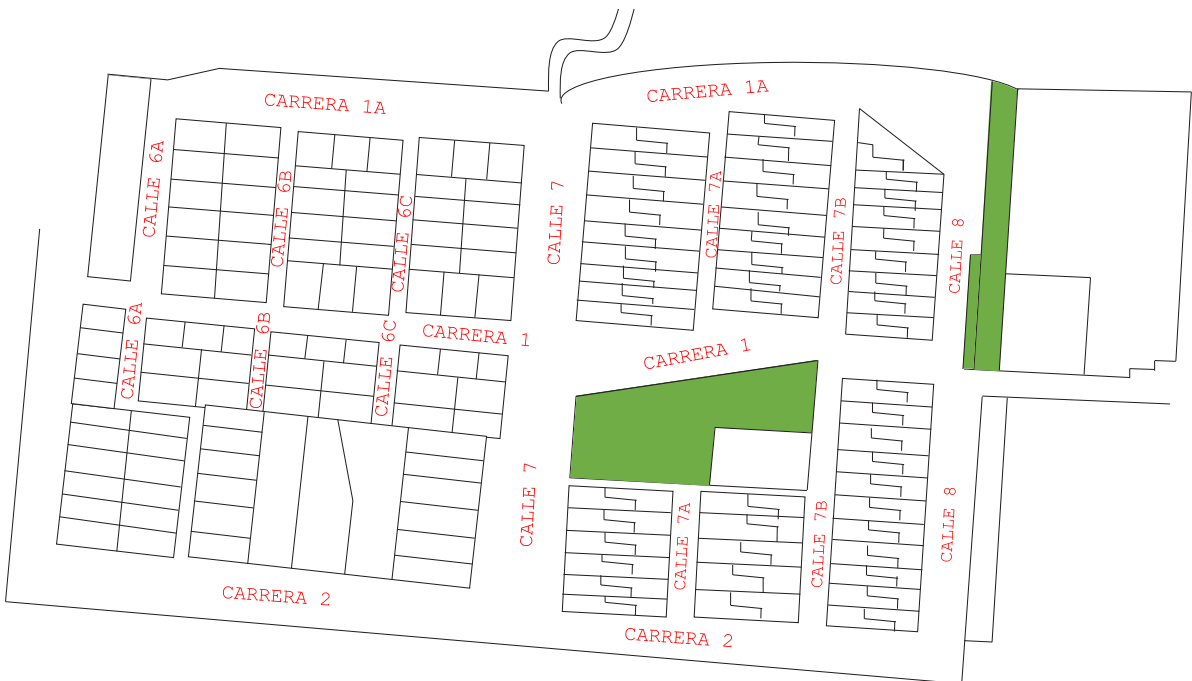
CARRERA 1A

CARRERA 1A

CALLE 6A

CALLE 6B

CALLE 6C

CALLE 7

CALLE 7A

CALLE 7B

CALLE 8

CALLE 6A

CALLE 6B

CALLE 6C

CARRERA 1

CARRERA 1

CALLE 7

CALLE 7A

CALLE 7B

CALLE 8

CARRERA 2

CARRERA 2